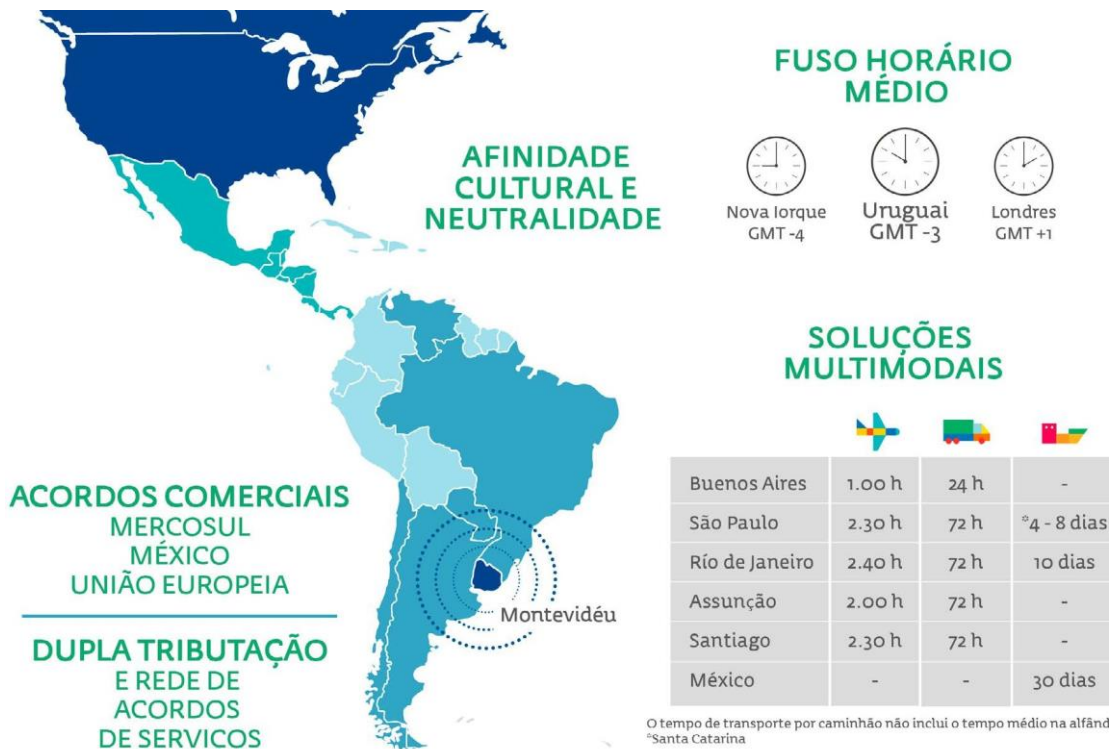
FUSO HORÁRIO MÉDIO

Nova Iorque GMT -4

Uruguai GMT -3

Londres GMT +1

AFINIDADE CULTURAL E NEUTRALIDADE

SOLUÇÕES MULTIMODAIS

| | | | |
|---|---|---|---|
| Buenos Aires | 1.00 h | 24 h | - |
| São Paulo | 2.30 h | 72 h | *4 - 8 dias |
| Río de Janeiro | 2.40 h | 72 h | 10 dias |
| Assunção | 2.00 h | 72 h | - |
| Santiago | 2.30 h | 72 h | - |
| México | - | - | 30 dias |

O tempo de transporte por caminhão não inclui o tempo médio na alfând
*Santa Catarina

ACORDOS COMERCIAIS
MERCOSUL
MÉXICO
UNIÃO EUROPEIA

DUPLA TRIBUTAÇÃO
E REDE DE
ACORDOS
DE SERVICOS

Montevidéu